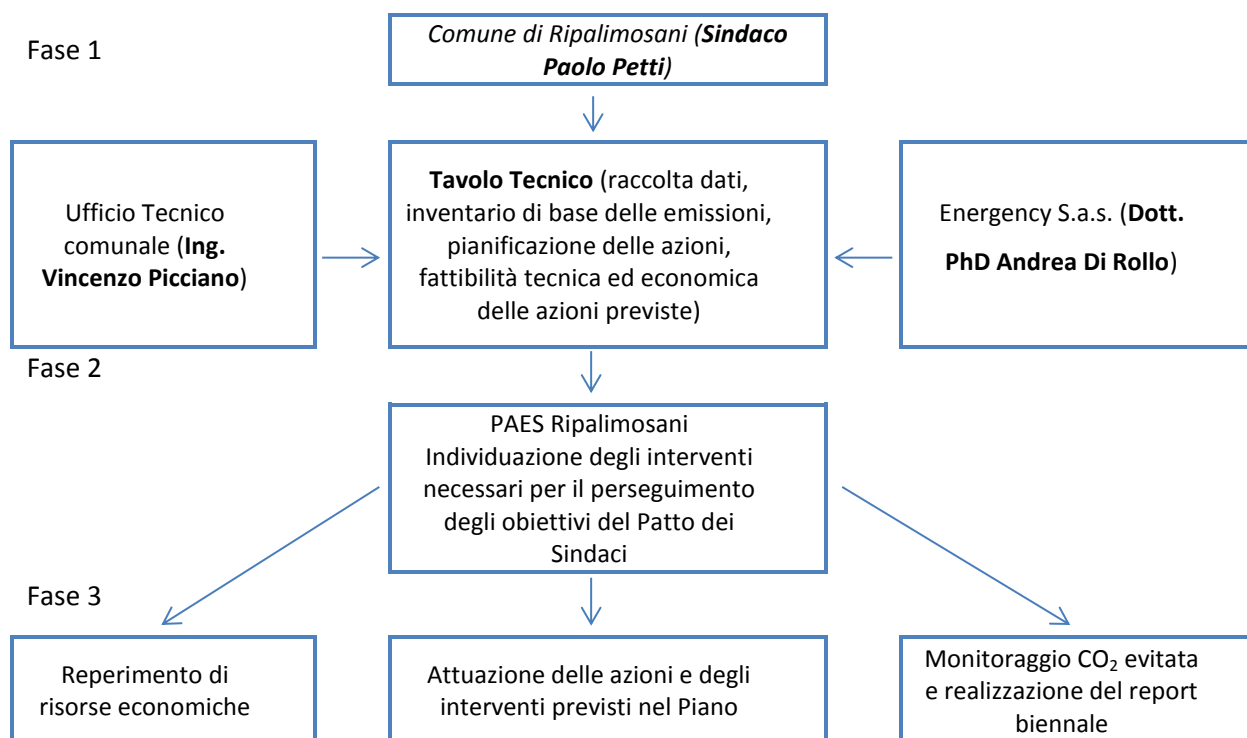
Fase 1

Comune di Ripalimosani (**Sindaco Paolo Petti**)

Ufficio Tecnico comunale (**Ing. Vincenzo Picciano**)

**Tavolo Tecnico** (raccolta dati, inventario di base delle emissioni, pianificazione delle azioni, fattibilità tecnica ed economica delle azioni previste)

Energency S.a.s. (**Dott. PhD Andrea Di Rollo**)

Fase 2

PAES Ripalimosani
Individuazione degli interventi necessari per il perseguimento degli obiettivi del Patto dei Sindaci

Fase 3

Reperimento di risorse economiche

Attuazione delle azioni e degli interventi previsti nel Piano

Monitoraggio $CO_2$ evitata e realizzazione del report biennale